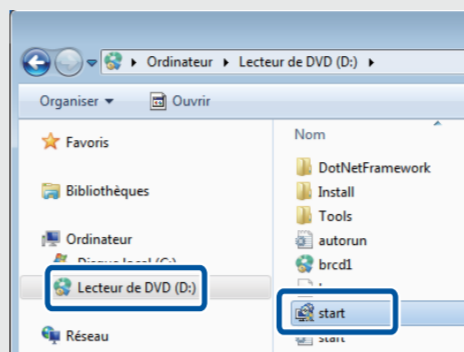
Ordinateur ▸ Lecteur de DVD (D:) ▸

Organiser ▾

Ouvrir

Favoris

Bibliothèques

Ordinateur

Disque local (C:)

Lecteur de DVD (D:)

Réseau

Nom

DotNetFramework

Install

Tools

autorun

brcd1

start

start